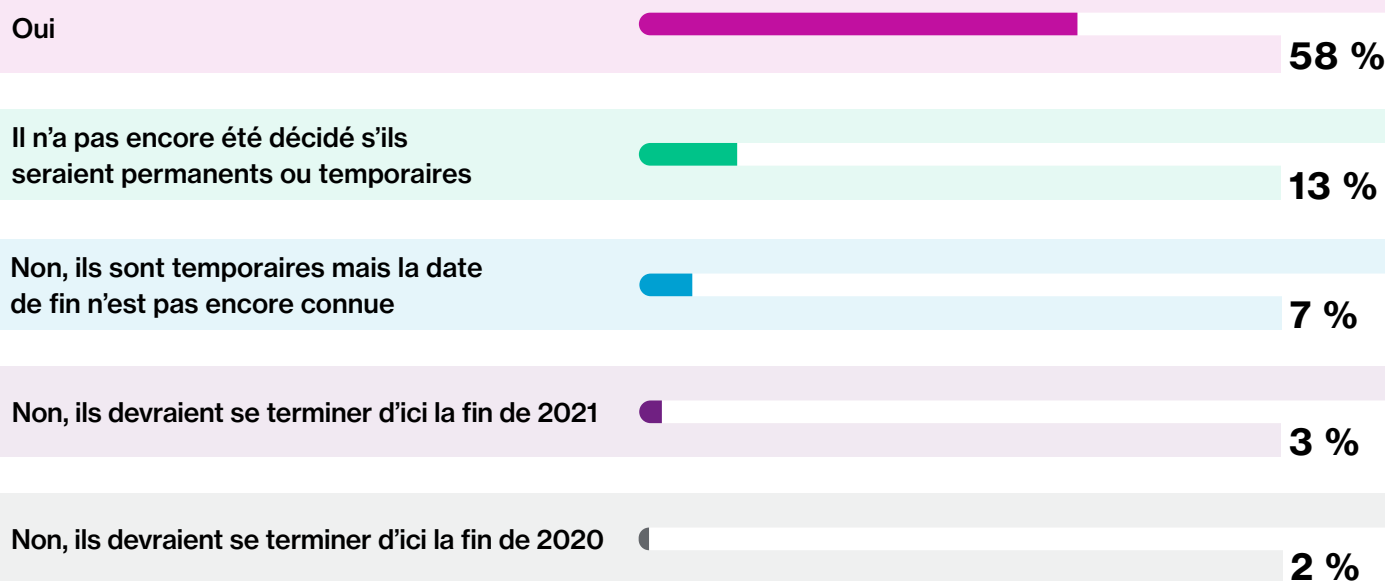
Oui
58 %

Il n’a pas encore été décidé s’ils seraient permanents ou temporaires
13 %

Non, ils sont temporaires mais la date de fin n’est pas encore connue
7 %

Non, ils devraient se terminer d’ici la fin de 2021
3 %

Non, ils devraient se terminer d’ici la fin de 2020
2 %